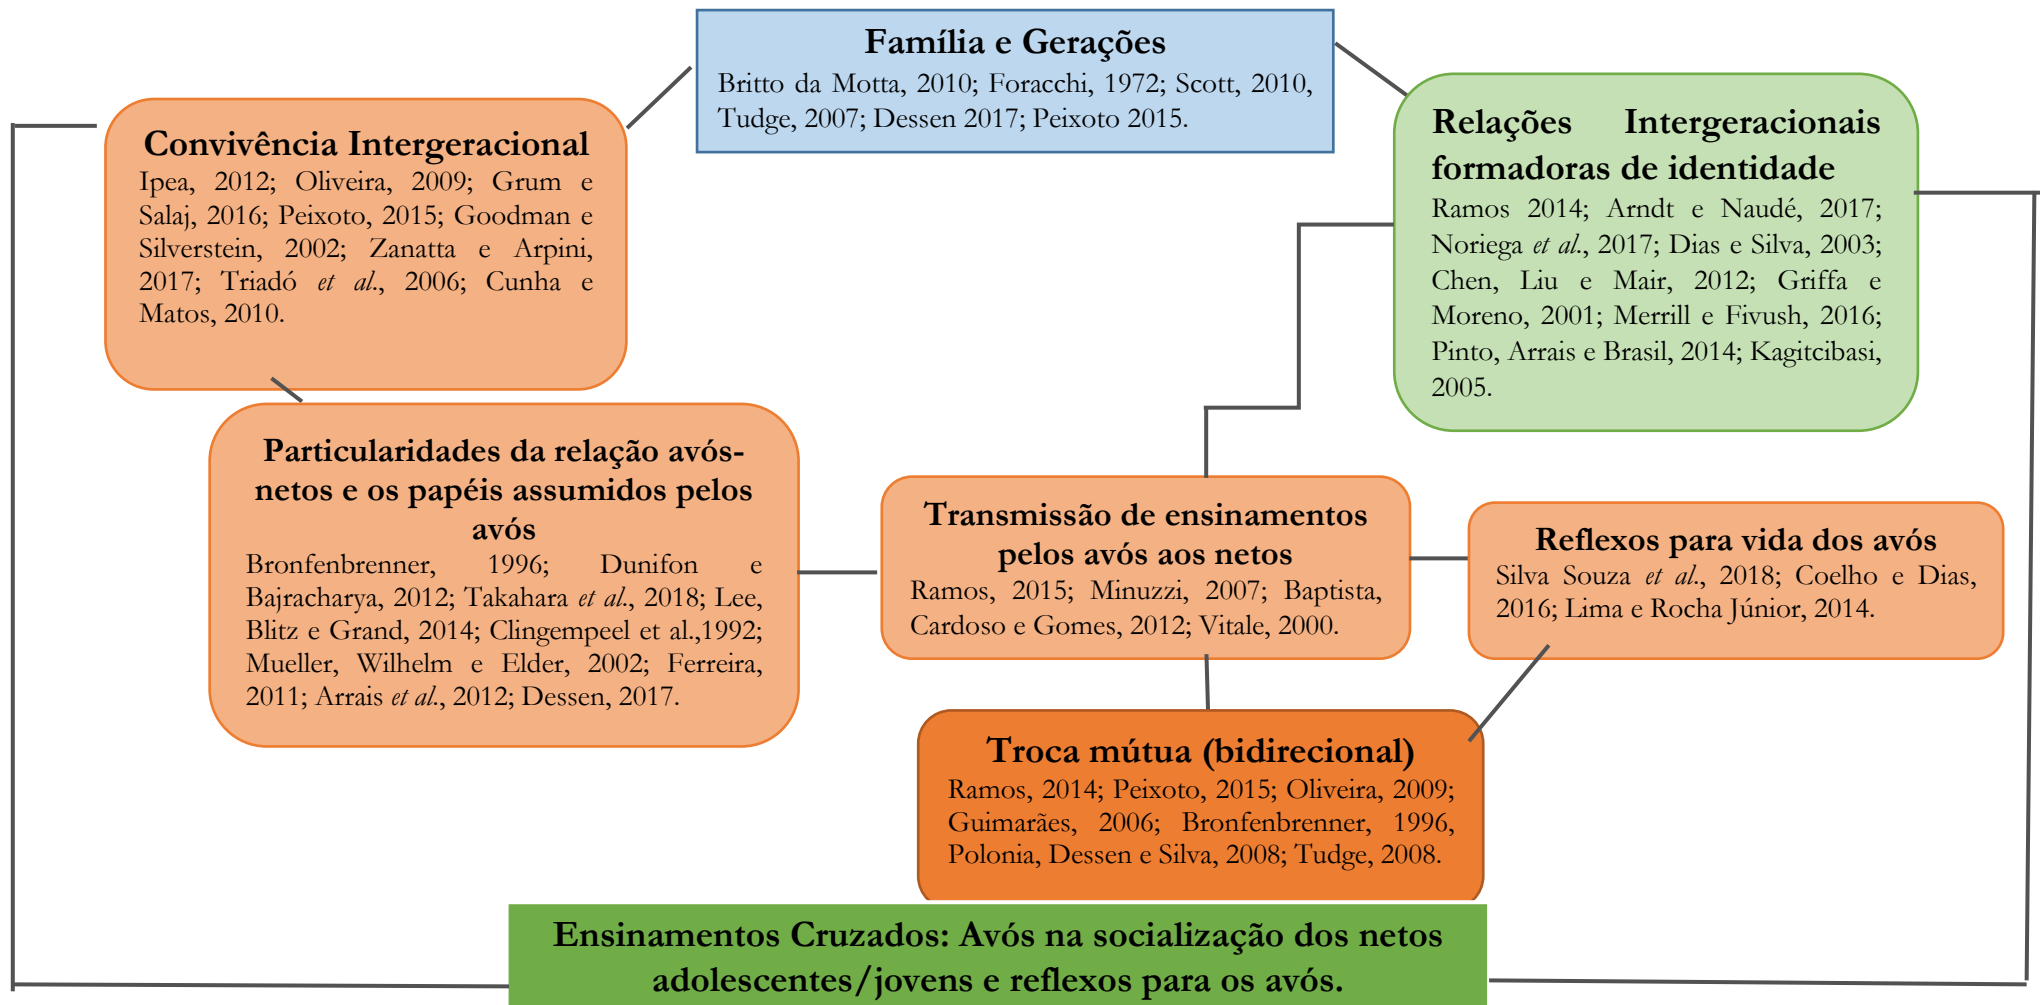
Família e Gerações
Britto da Motta, 2010; Foracchi, 1972; Scott, 2010, Tudge, 2007; Dessen 2017; Peixoto 2015.

Convivência Intergeracional
Ipea, 2012; Oliveira, 2009; Grum e Salaj, 2016; Peixoto, 2015; Goodman e Silverstein, 2002; Zanatta e Arpini, 2017; Triadó *et al.*, 2006; Cunha e Matos, 2010.

Relações Intergeracionais formadoras de identidade
Ramos 2014; Arndt e Naudé, 2017; Noriega *et al.*, 2017; Dias e Silva, 2003; Chen, Liu e Mair, 2012; Griffa e Moreno, 2001; Merrill e Fivush, 2016; Pinto, Arrais e Brasil, 2014; Kagitcibasi, 2005.

Particularidades da relação avós-netos e os papéis assumidos pelos avós
Bronfenbrenner, 1996; Dunifon e Bajracharya, 2012; Takahara *et al.*, 2018; Lee, Blitz e Grand, 2014; Clingempeel et al.,1992; Mueller, Wilhelm e Elder, 2002; Ferreira, 2011; Arrais *et al.*, 2012; Dessen, 2017.

Transmissão de ensinamentos pelos avós aos netos
Ramos, 2015; Minuzzi, 2007; Baptista, Cardoso e Gomes, 2012; Vitale, 2000.

Reflexos para vida dos avós
Silva Souza *et al.*, 2018; Coelho e Dias, 2016; Lima e Rocha Júnior, 2014.

Troca mútua (bidirecional)
Ramos, 2014; Peixoto, 2015; Oliveira, 2009; Guimarães, 2006; Bronfenbrenner, 1996, Polonia, Dessen e Silva, 2008; Tudge, 2008.

Ensinamentos Cruzados: Avós na socialização dos netos adolescentes/jovens e reflexos para os avós.